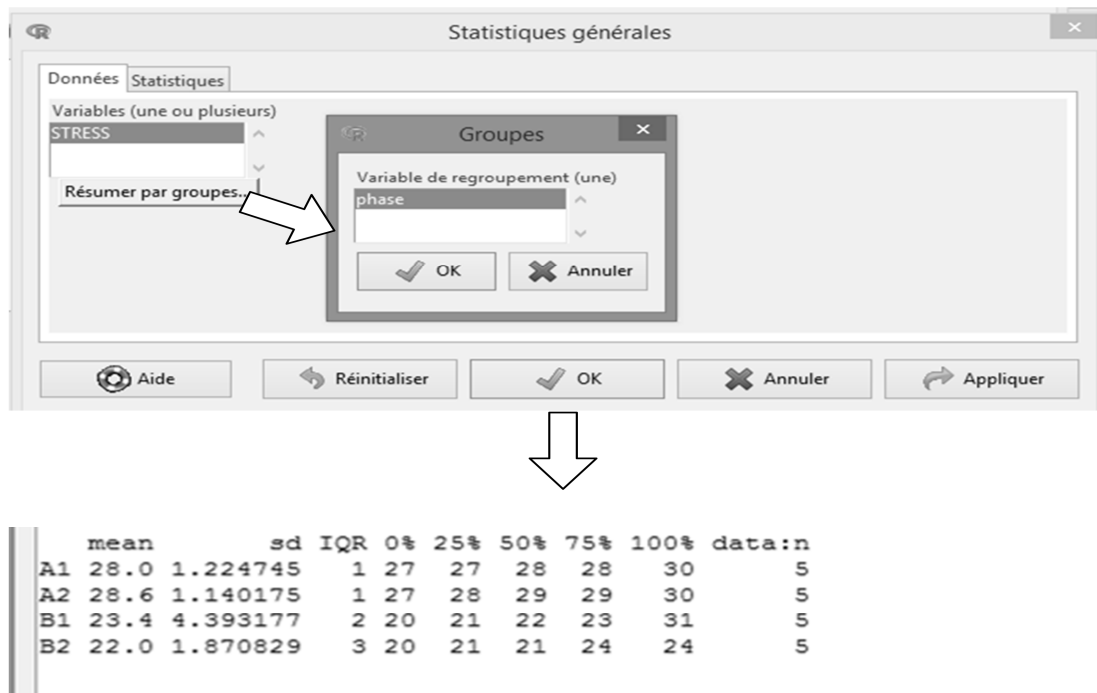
Statistiques générales

Données | Statistiques

Variables (une ou plusieurs)
STRESS

Résumer par groupes...

Groupes

Variable de regroupement (une)
phase

OK | Annuler

Aide | Réinitialiser | OK | Annuler | Appliquer

|  | mean | sd | IQR | 0% | 25% | 50% | 75% | 100% | data:n |
|---|---|---|---|---|---|---|---|---|---|
| A1 | 28.0 | 1.224745 | 1 | 27 | 27 | 28 | 28 | 30 | 5 |
| A2 | 28.6 | 1.140175 | 1 | 27 | 28 | 29 | 29 | 30 | 5 |
| B1 | 23.4 | 4.393177 | 2 | 20 | 21 | 22 | 23 | 31 | 5 |
| B2 | 22.0 | 1.870829 | 3 | 20 | 21 | 21 | 24 | 24 | 5 |